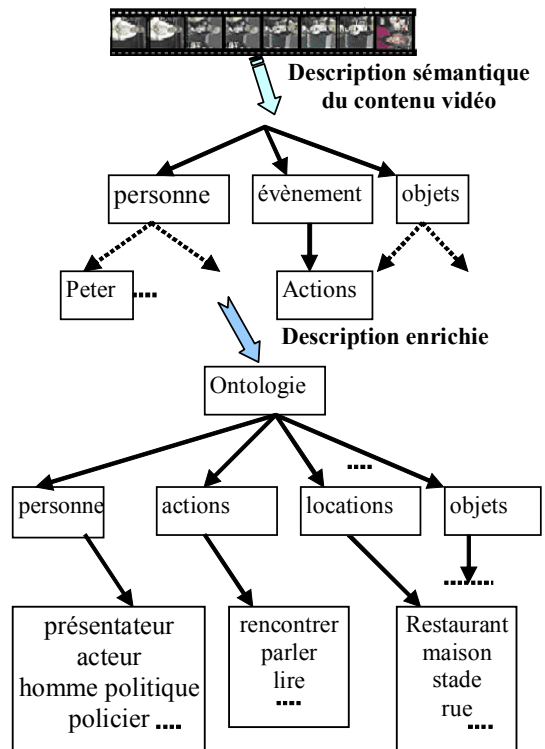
Description sémantique du contenu vidéo

personne

évènement

objets

Peter ....

Actions

Description enrichie

Ontologie

....

personne

actions

locations

objets

.......

présentateur
acteur
homme politique
policier ....

rencontrer
parler
lire
....

Restaurant
maison
stade
rue
....